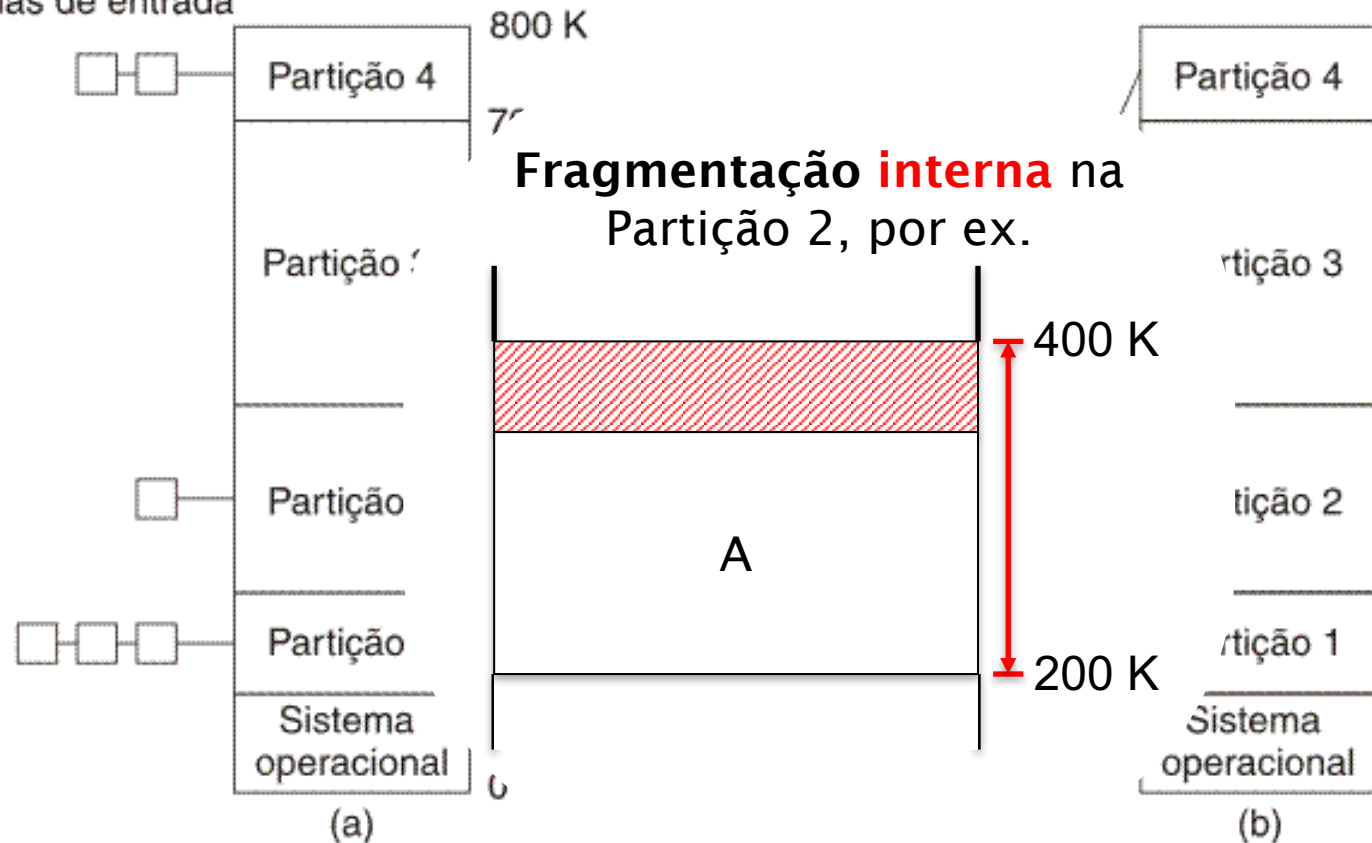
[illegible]las de entrada

800 K

Partição 4

7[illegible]

Partição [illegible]

Partição

Partição

Sistema operacional

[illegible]

(a)

Fragmentação interna na Partição 2, por ex.

400 K

A

200 K

Partição 4

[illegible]tição 3

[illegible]tição 2

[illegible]tição 1

Sistema operacional

(b)